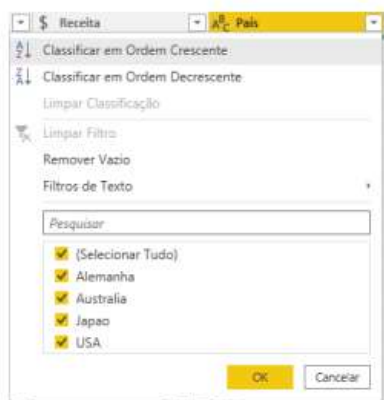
$ Receita
Pais

Classificar em Ordem Crescente
Classificar em Ordem Decrescente
Limpar Classificação
Limpar Filtro
Remover Vazio
Filtros de Texto

Pesquisar

(Selecionar Tudo)
Alemanha
Australia
Japao
USA

OK
Cancelar